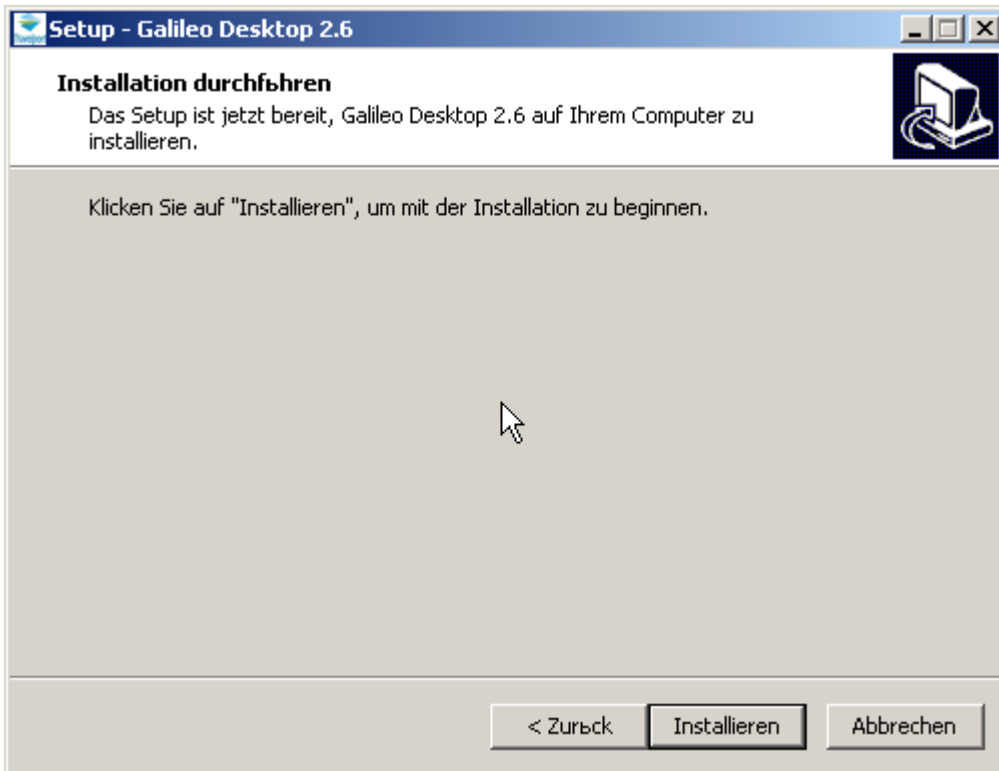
Setup - Galileo Desktop 2.6

Installation durchfьhren
Das Setup ist jetzt bereit, Galileo Desktop 2.6 auf Ihrem Computer zu installieren.

Klicken Sie auf "Installieren", um mit der Installation zu beginnen.

< Zurьck
Installieren
Abbrechen